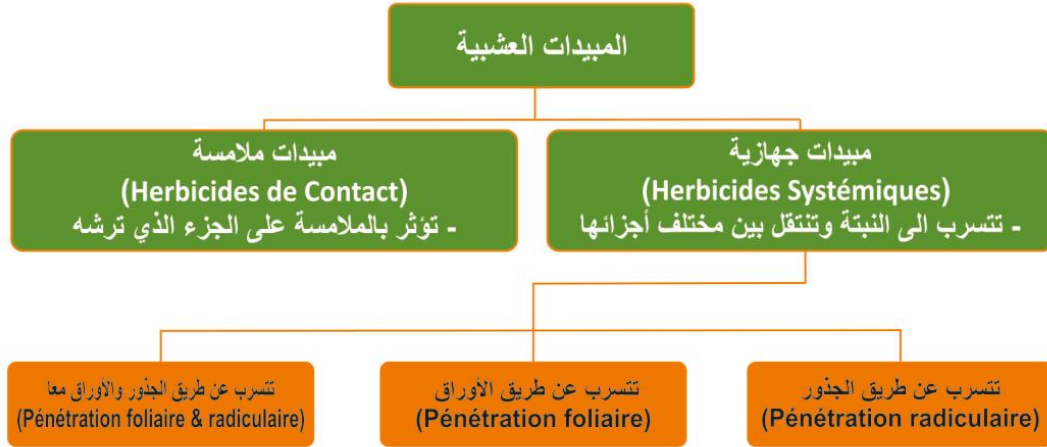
المبيدات العشبية

مبيدات جهازية
(Herbicides Systémiques)
- تتسرب الى النبتة وتنتقل بين مختلف أجزائها

مبيدات ملامسة
(Herbicides de Contact)
- تؤثر بالملامسة على الجزء الذي ترشه

تتسرب عن طريق الجذور
(Pénétration radiculaire)

تتسرب عن طريق الأوراق
(Pénétration foliaire)

تتسرب عن طريق الجذور والأوراق معا
(Pénétration foliaire & radiculaire)